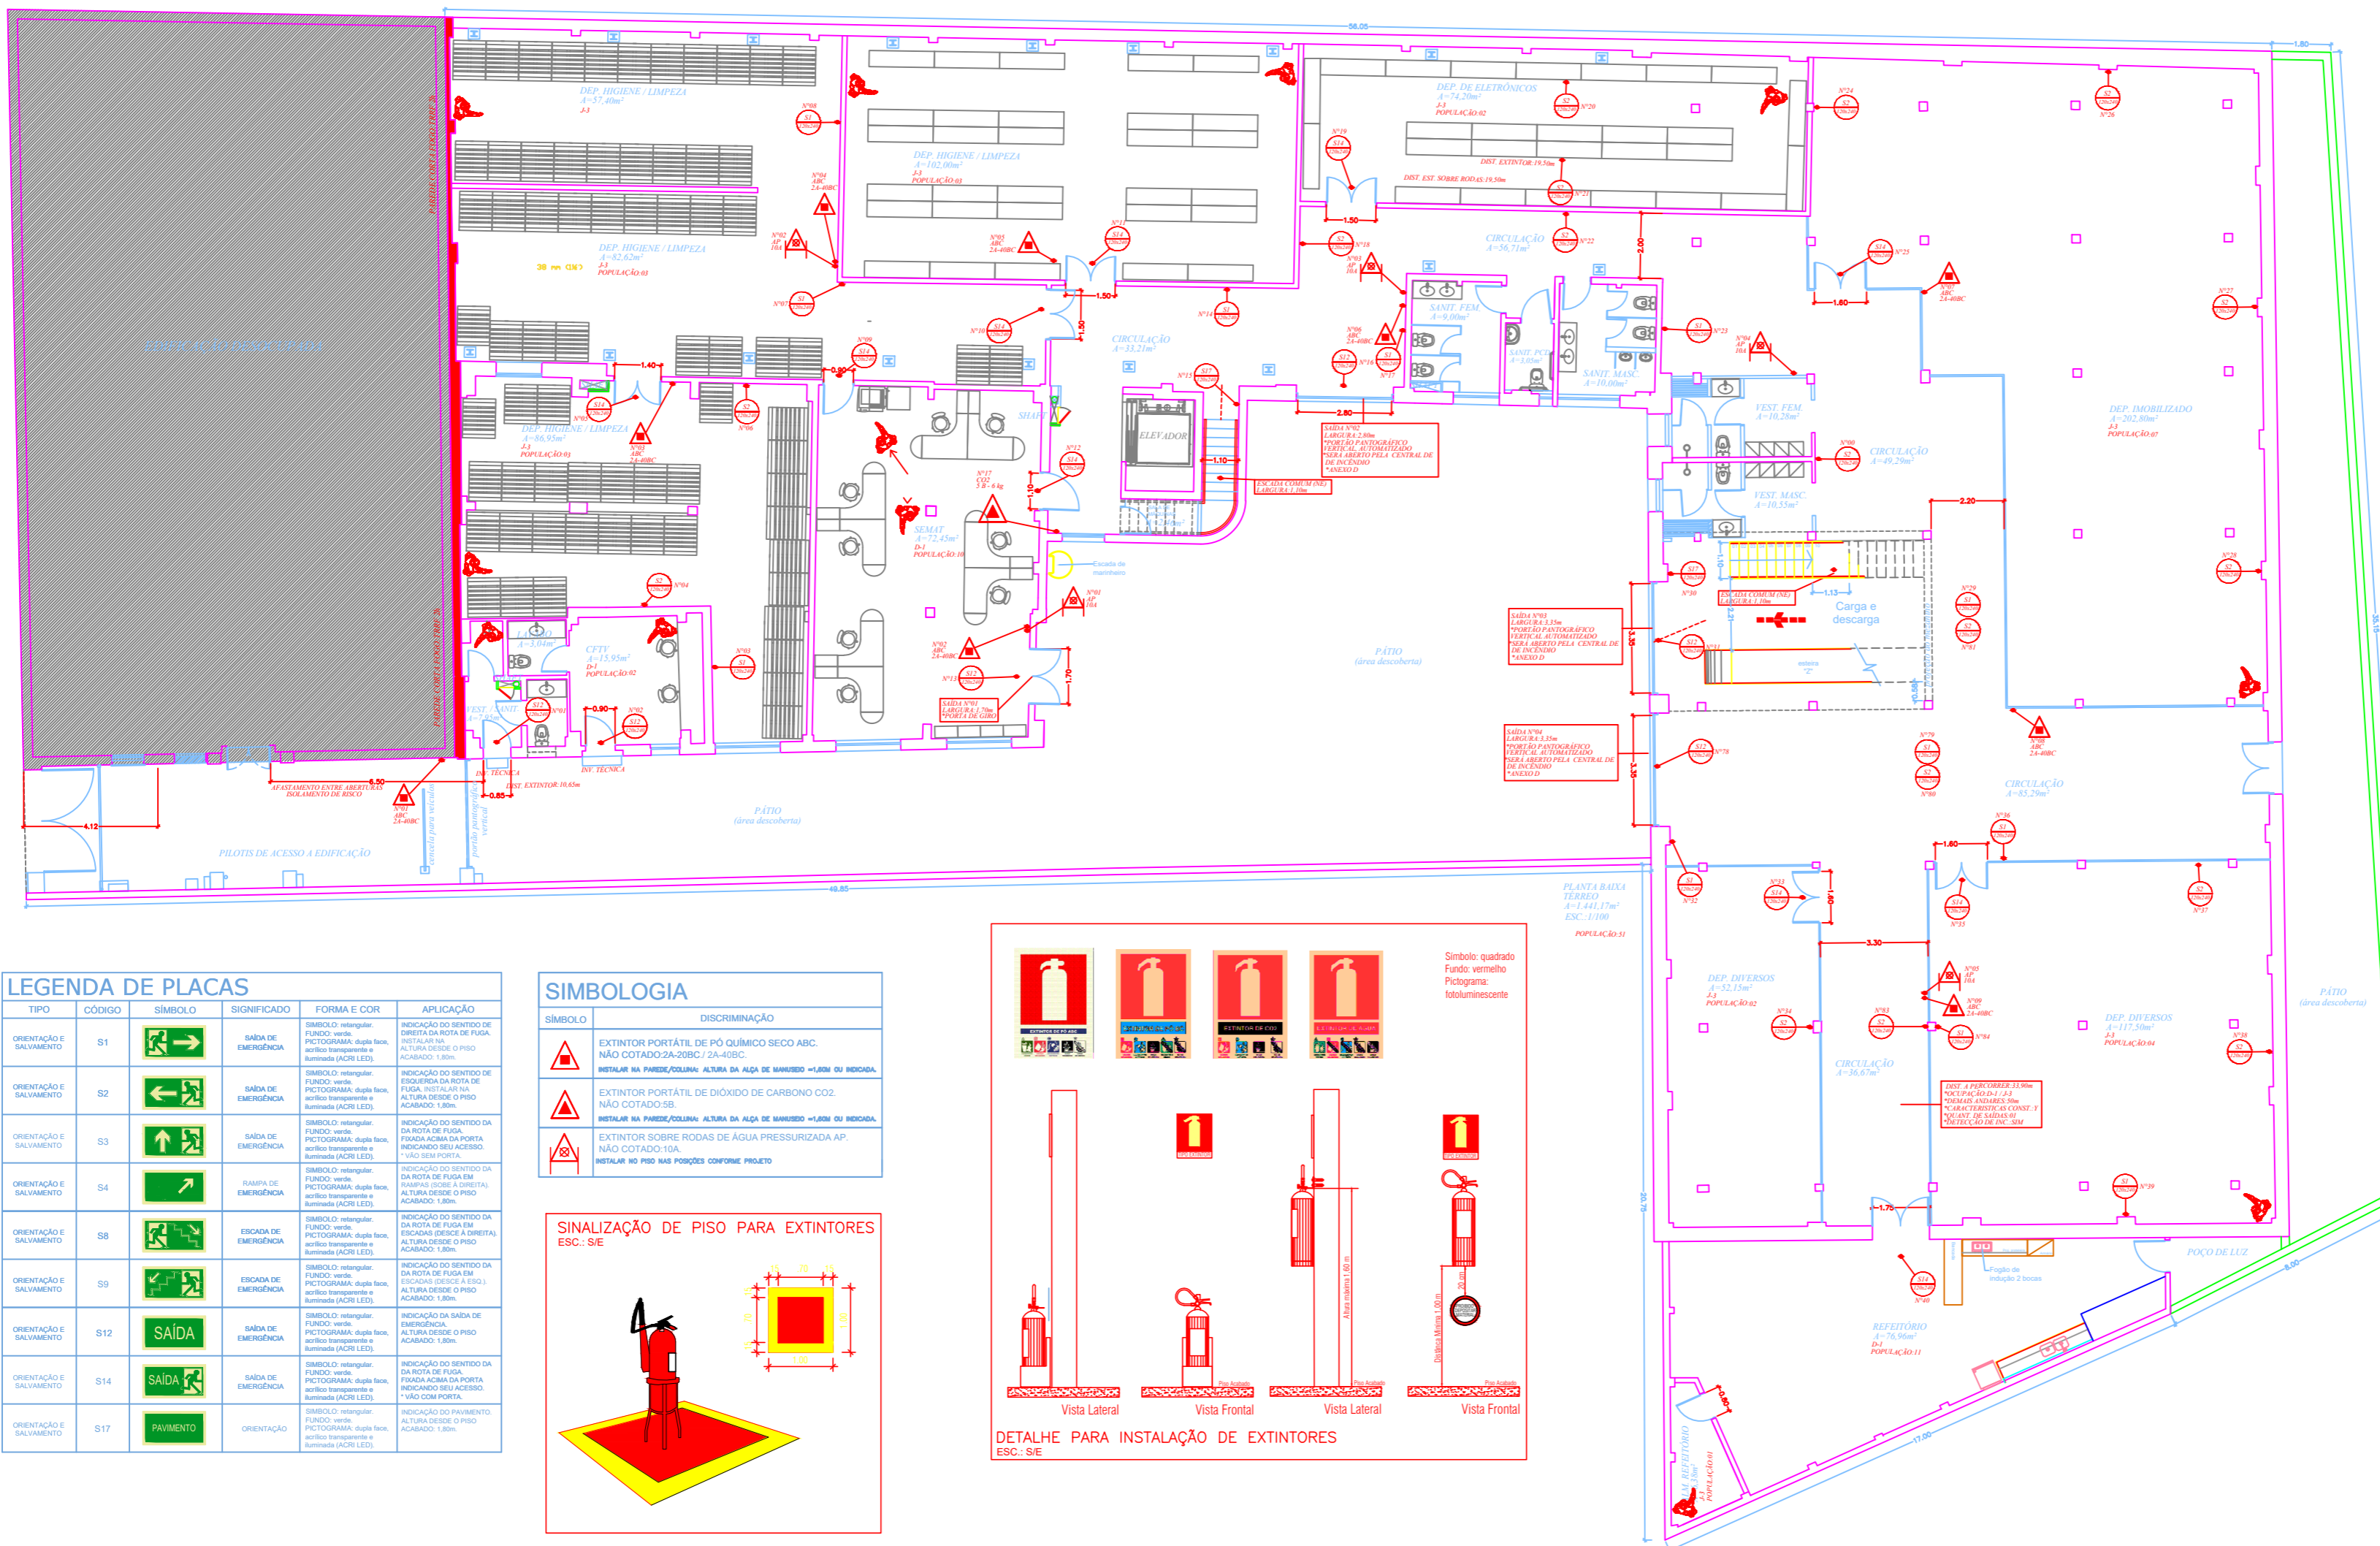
DEP. HIGIENE / LIMPEZA
A=57,40m²
J-3

DEP. HIGIENE / LIMPEZA
A=102,00m²
J-3
POPULAÇÃO:03

DEP. HIGIENE / LIMPEZA
A=82,62m²
J-3
POPULAÇÃO:03

DEP. DE ELETRÔNICOS
A=74,20m²
J-3
POPULAÇÃO:02

DIST. EXTINTOR:19,50m
DIST. EST. SOBRE RODAS:19,50m

CIRCULAÇÃO
A=56,71m²

CIRCULAÇÃO
A=33,21m²

SANIT. FEM.
A=9,00m²

SANIT. MASC.
A=10,00m²

DEP. HIGIENE / LIMPEZA
A=86,95m²
J-3
POPULAÇÃO:03

ELEVADOR

SHAFT

SEMAT
A=72,45m²
D-1
POPULAÇÃO:10

CFTV
A=15,95m²
D-1
POPULAÇÃO:02

SAÍDA Nº02
LARGURA: 2,80m
*PORTÃO PANTOGRÁFICO VERTICAL AUTOMATIZADO
*SERÁ ABERTO PELA CENTRAL DE DE INCÊNDIO
*ANEXO D

ESCADA COMUM (NE)
LARGURA: 1,10m

VEST. FEM.
A=10,28m²

VEST. MASC.
A=10,55m²

CIRCULAÇÃO
A=49,29m²

DEP. IMOBILIZADO
A=202,80m²
J-3
POPULAÇÃO:07

Escada de marinheiro

Carga e descarga

PÁTIO
(área descoberta)

SAÍDA Nº03
LARGURA: 3,35m
*PORTÃO PANTOGRÁFICO VERTICAL AUTOMATIZADO
*SERÁ ABERTO PELA CENTRAL DE DE INCÊNDIO
*ANEXO D

SAÍDA Nº04
LARGURA: 3,35m
*PORTÃO PANTOGRÁFICO VERTICAL AUTOMATIZADO
*SERÁ ABERTO PELA CENTRAL DE DE INCÊNDIO
*ANEXO D

SAÍDA Nº01
LARGURA: 1,70m
*PORTA DE GIRO

AFASTAMENTO ENTRE ABERTURAS ISOLAMENTO DE RISCO

DIST. EXTINTOR:10,65m

INV. TÉCNICA

PÁTIO
(área descoberta)

PILOTIS DE ACESSO A EDIFICAÇÃO

CIRCULAÇÃO
A=85,29m²

PLANTA BAIXA TÉRREO
A=1.441,17m²
ESC.:1/100
POPULAÇÃO:51

DEP. DIVERSOS
A=52,15m²
J-3
POPULAÇÃO:02

DEP. DIVERSOS
A=117,50m²
J-3
POPULAÇÃO:04

CIRCULAÇÃO
A=36,67m²

DIST. A PERCORRER:33,90m
*OCUPAÇÃO:D-1 / J-3
*DEMAIS ANDARES:30m
*CARACTERÍSTICAS CONST.:Y
*QUANT. DE SAÍDAS:01
*DETECÇÃO DE INC.:SIM

REFEITÓRIO
A=76,96m²
D-1
POPULAÇÃO:11

POÇO DE LUZ

Fogão de indução 2 bocas

LEGENDA DE PLACAS

| TIPO | CÓDIGO | SÍMBOLO | SIGNIFICADO | FORMA E COR | APLICAÇÃO |
|---|---|---|---|---|---|
| ORIENTAÇÃO E SALVAMENTO | S1 | | SAÍDA DE EMERGÊNCIA | SÍMBOLO: retangular. FUNDO: verde. PICTOGRAMA: dupla face, acrílico transparente e iluminada (ACRI LED). | INDICAÇÃO DO SENTIDO DE DIREITA DA ROTA DE FUGA. INSTALAR NA ALTURA DESDE O PISO ACABADO: 1,80m. |
| ORIENTAÇÃO E SALVAMENTO | S2 | | SAÍDA DE EMERGÊNCIA | SÍMBOLO: retangular. FUNDO: verde. PICTOGRAMA: dupla face, acrílico transparente e iluminada (ACRI LED). | INDICAÇÃO DO SENTIDO DE ESQUERDA DA ROTA DE FUGA. INSTALAR NA ALTURA DESDE O PISO ACABADO: 1,80m. |
| ORIENTAÇÃO E SALVAMENTO | S3 | | SAÍDA DE EMERGÊNCIA | SÍMBOLO: retangular. FUNDO: verde. PICTOGRAMA: dupla face, acrílico transparente e iluminada (ACRI LED). | INDICAÇÃO DO SENTIDO DA ROTA DE FUGA. FIXADA ACIMA DA PORTA INDICANDO SEU ACESSO. * VÃO SEM PORTA. |
| ORIENTAÇÃO E SALVAMENTO | S4 | | RAMPA DE EMERGÊNCIA | SÍMBOLO: retangular. FUNDO: verde. PICTOGRAMA: dupla face, acrílico transparente e iluminada (ACRI LED). | INDICAÇÃO DO SENTIDO DA ROTA DE FUGA EM RAMPAS (SOBE À DIREITA). ALTURA DESDE O PISO ACABADO: 1,80m. |
| ORIENTAÇÃO E SALVAMENTO | S8 | | ESCADA DE EMERGÊNCIA | SÍMBOLO: retangular. FUNDO: verde. PICTOGRAMA: dupla face, acrílico transparente e iluminada (ACRI LED). | INDICAÇÃO DO SENTIDO DA ROTA DE FUGA EM ESCADAS (DESCE À DIREITA). ALTURA DESDE O PISO ACABADO: 1,80m. |
| ORIENTAÇÃO E SALVAMENTO | S9 | | ESCADA DE EMERGÊNCIA | SÍMBOLO: retangular. FUNDO: verde. PICTOGRAMA: dupla face, acrílico transparente e iluminada (ACRI LED). | INDICAÇÃO DO SENTIDO DA ROTA DE FUGA EM ESCADAS (DESCE À ESQ.). ALTURA DESDE O PISO ACABADO: 1,80m. |
| ORIENTAÇÃO E SALVAMENTO | S12 | SAÍDA | SAÍDA DE EMERGÊNCIA | SÍMBOLO: retangular. FUNDO: verde. PICTOGRAMA: dupla face, acrílico transparente e iluminada (ACRI LED). | INDICAÇÃO DA SAÍDA DE EMERGÊNCIA. ALTURA DESDE O PISO ACABADO: 1,80m. |
| ORIENTAÇÃO E SALVAMENTO | S14 | SAÍDA | SAÍDA DE EMERGÊNCIA | SÍMBOLO: retangular. FUNDO: verde. PICTOGRAMA: dupla face, acrílico transparente e iluminada (ACRI LED). | INDICAÇÃO DO SENTIDO DA ROTA DE FUGA. FIXADA ACIMA DA PORTA INDICANDO SEU ACESSO. * VÃO COM PORTA. |
| ORIENTAÇÃO E SALVAMENTO | S17 | PAVIMENTO | ORIENTAÇÃO | SÍMBOLO: retangular. FUNDO: verde. PICTOGRAMA: dupla face, acrílico transparente e iluminada (ACRI LED). | INDICAÇÃO DO PAVIMENTO. ALTURA DESDE O PISO ACABADO: 1,80m. |

SIMBOLOGIA

| SÍMBOLO | DISCRIMINAÇÃO |
|---|---|
| | EXTINTOR PORTÁTIL DE PÓ QUÍMICO SECO ABC. NÃO COTADO:2A-20BC / 2A-40BC. INSTALAR NA PAREDE/COLUNA: ALTURA DA ALÇA DE MANUSEIO =1,60M OU INDICADA. |
| | EXTINTOR PORTÁTIL DE DIÓXIDO DE CARBONO CO2. NÃO COTADO:5B. INSTALAR NA PAREDE/COLUNA: ALTURA DA ALÇA DE MANUSEIO =1,60M OU INDICADA. |
| | EXTINTOR SOBRE RODAS DE ÁGUA PRESSURIZADA AP. NÃO COTADO:10A. INSTALAR NO PISO NAS POSIÇÕES CONFORME PROJETO |

SINALIZAÇÃO DE PISO PARA EXTINTORES
ESC.: S/E

Símbolo: quadrado
Fundo: vermelho
Pictograma: fotoluminescente

Vista Lateral
Vista Frontal
Vista Lateral
Vista Frontal

DETALHE PARA INSTALAÇÃO DE EXTINTORES
ESC.: S/E